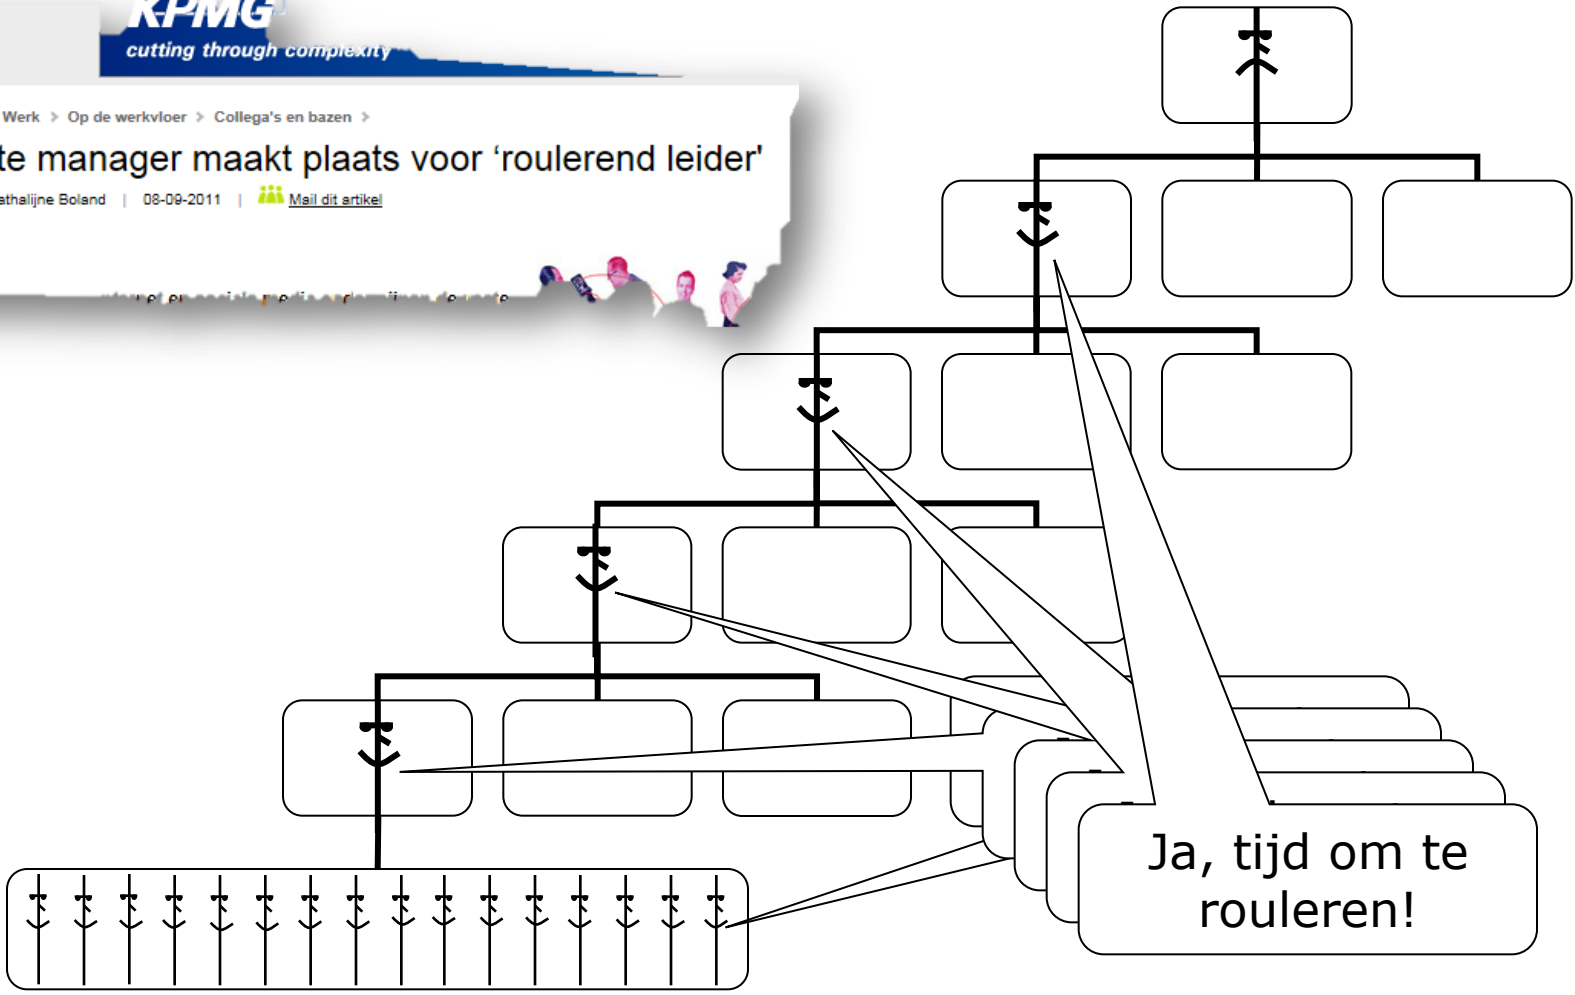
KPMG
cutting through complexity

Werk > Op de werkvloer > Collega's en bazen >

te manager maakt plaats voor 'roulerend leider'

athalijne Boland | 08-09-2011 | Mail dit artikel

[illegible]

Ja, tijd om te rouleren!